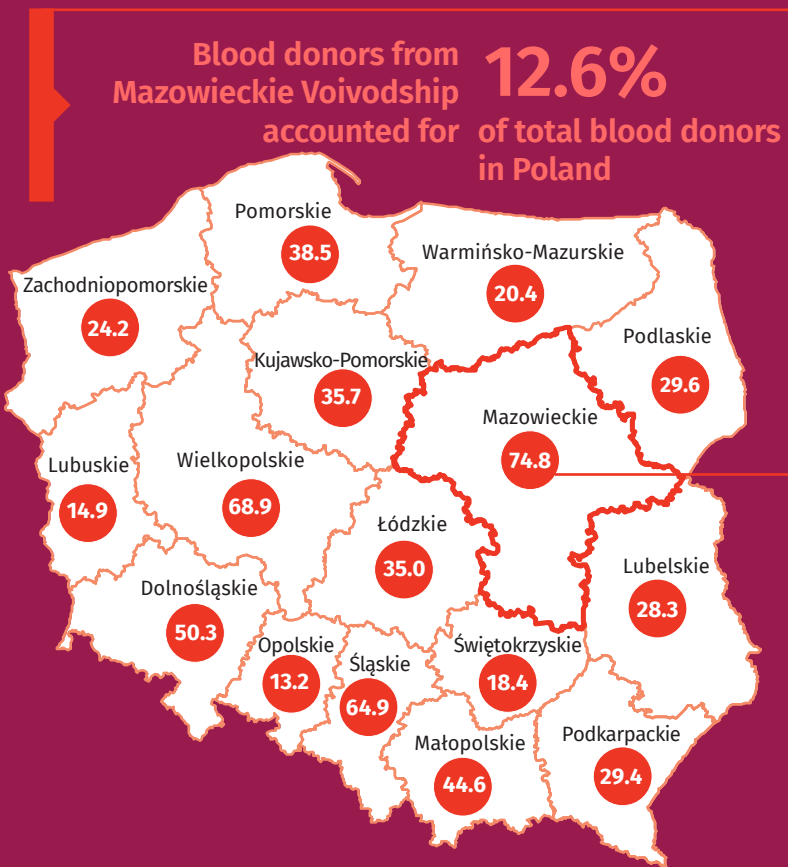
Blood donors from Mazowieckie Voivodship accounted for 12.6% of total blood donors in Poland

Pomorskie
38.5

Warmińsko-Mazurskie
20.4

Zachodniopomorskie
24.2

Podlaskie
29.6

Kujawsko-Pomorskie
35.7

Mazowieckie
74.8

Lubuskie
14.9

Wielkopolskie
68.9

Łódzkie
35.0

Lubelskie
28.3

Dolnośląskie
50.3

Opolskie
13.2

Śląskie
64.9

Świętokrzyskie
18.4

Małopolskie
44.6

Podkarpackie
29.4